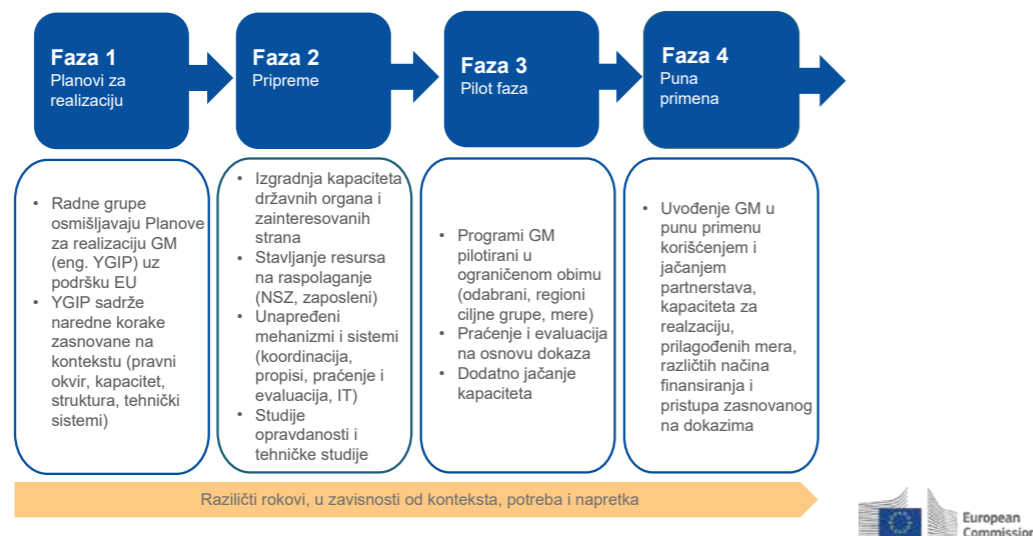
Faza 1
Planovi za realizaciju

Faza 2
Pripreme

Faza 3
Pilot faza

Faza 4
Puna primena

• Radne grupe osmišljavaju Planove za realizaciju GM (eng. YGIP) uz podršku EU
• YGIP sadrže naredne korake zasnovane na kontekstu (pravni okvir, kapacitet, struktura, tehnički sistemi)

• Izgradnja kapaciteta državnih organa i zainteresovanih strana
• Stavljanje resursa na raspolaganje (NSZ, zaposleni)
• Unapređeni mehanizmi i sistemi (koordinacija, propisi, praćenje i evaluacija, IT)
• Studije opravdanosti i tehničke studije

• Programi GM pilotirani u ograničenom obimu (odabrani, regioni ciljne grupe, mere)
• Praćenje i evaluacija na osnovu dokaza
• Dodatno jačanje kapaciteta

• Uvođenje GM u punu primenu korišćenjem i jačanjem partnerstava, kapaciteta za realzaciju, prilagođenih mera, različitih načina finansiranja i pristupa zasnovanog na dokazima

Različiti rokovi, u zavisnosti od konteksta, potreba i napretka

European Commission